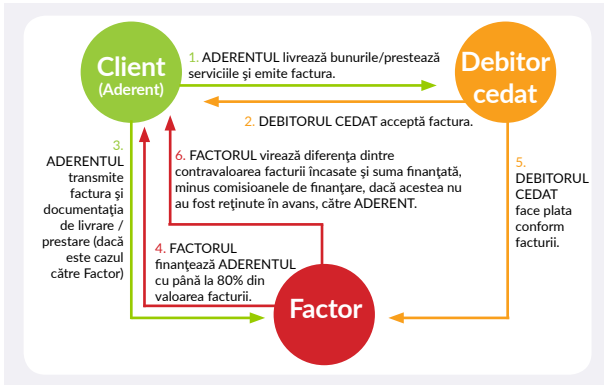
Client
(Aderent)

1. ADERENTUL livrează bunurile/prestează serviciile și emite factura.

Debitor cedat

2. DEBITORUL CEDAT acceptă factura.

3. ADERENTUL transmite factura și documentația de livrare / prestare (dacă este cazul către Factor)

6. FACTORUL virează diferența dintre contravaloarea facturii încasate și suma finanțată, minus comisioanele de finanțare, dacă acestea nu au fost reținute în avans, către ADERENT.

5. DEBITORUL CEDAT face plata conform facturii.

4. FACTORUL finanțează ADERENTUL cu până la 80% din valoarea facturii.

Factor